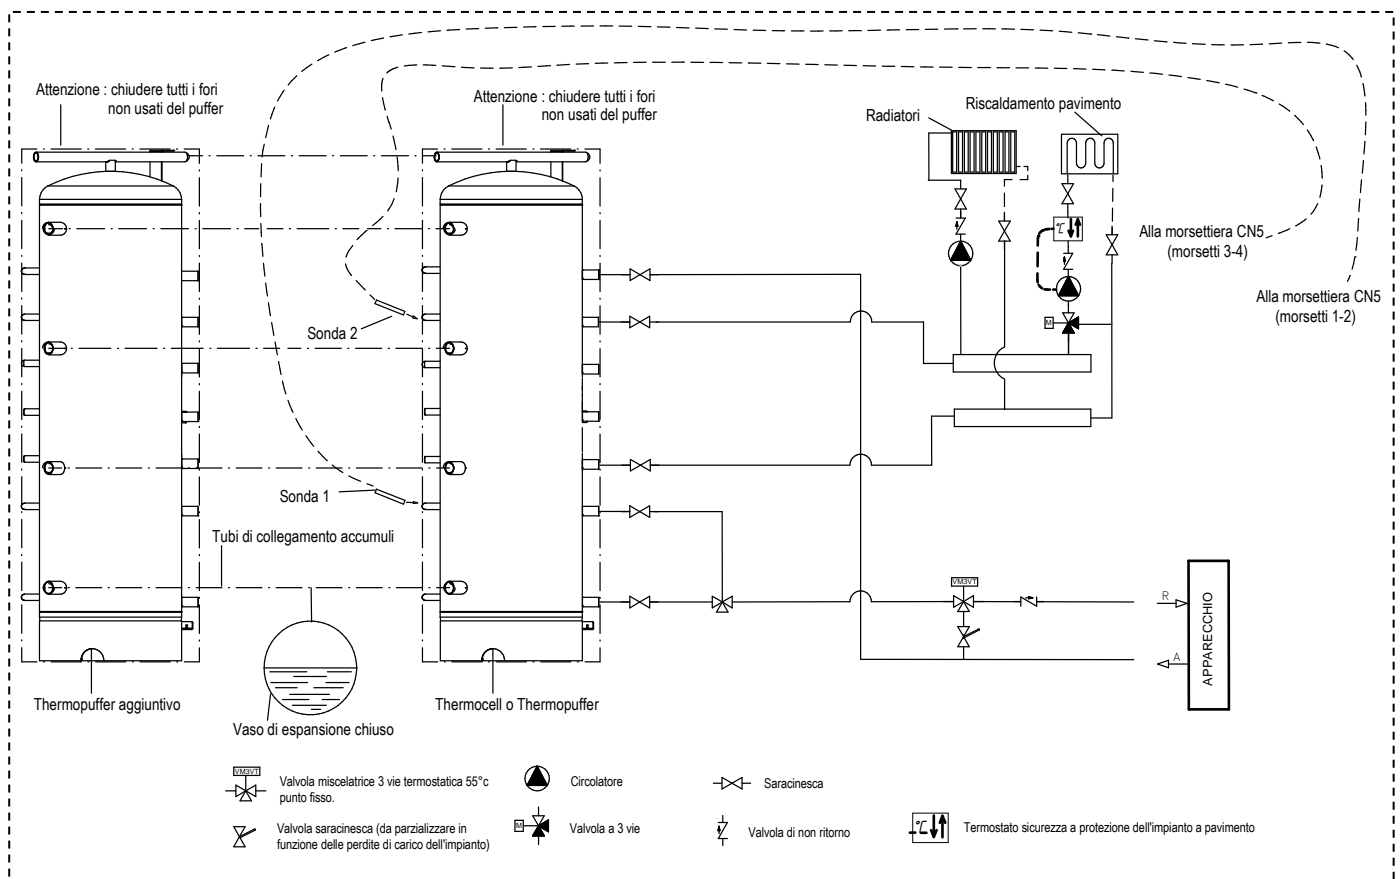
Attenzione : chiudere tutti i fori non usati del puffer

Attenzione : chiudere tutti i fori non usati del puffer

Radiatori

Riscaldamento pavimento

Alla morsettiera CN5 (morsetti 3-4)

Alla morsettiera CN5 (morsetti 1-2)

Sonda 2

M

Sonda 1

Tubi di collegamento accumuli

VM3VT

R

A

APPARECCHIO

Thermopuffer aggiuntivo

Vaso di espansione chiuso

Thermocell o Thermopuffer

VM3VT Valvola miscelatrice 3 vie termostatica 55°c punto fisso.

Circolatore

Saracinesca

Valvola saracinesca (da parzializzare in funzione delle perdite di carico dell'impianto)

M Valvola a 3 vie

Valvola di non ritorno

Termostato sicurezza a protezione dell'impianto a pavimento